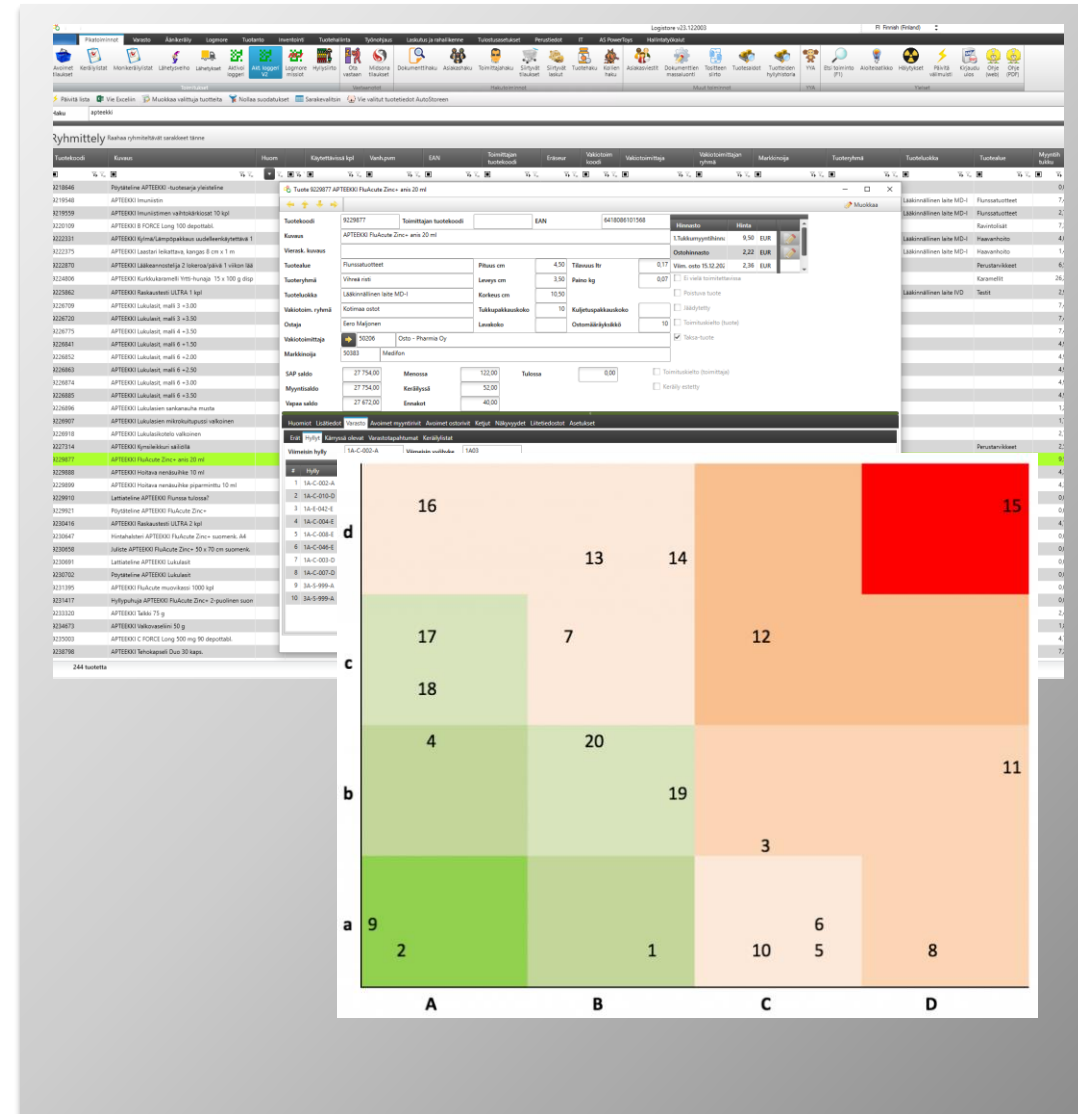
Logistore v23.122003

FI Finnish (Finland)

Pikatoiminnot Varasto Äänikeräily Logmore Tuotanto Inventointi Tuotehallinta Työohjaus Laskutus ja rahaliikenne Tuloste/asetukset Perustiedot IT AS PowerToys Hallintatyökalut

Avoimet tilaukset Keräilylistat Monikeräilylistat Lähetysviiho Lähetykset Aktiivi loggeri Akt. loggeri V2 Logmore mittarit Hyllylista Ota vastaan Midsona tilaukset Dokumenttihaku Asiakashaku Toimittajahaku Siirtyvät tilaukset Siirtyvät laskut Tuotehaku Kellen haku Asiakasviestit Dokumentien massaluonti Tositteen siirto Tuotesaldot Tuotteiden hyllyhistoria YYA Etsi toiminto (F1) Aloitesaldkko Hälytykset Päivitä välimuisti Kirjaudu ulos Ohje (web) Ohje (PDF)

Toimintaa Vastaanotot Hakutoiminnot Muut toiminnot YYA Yleiset

Päivitä lista Vie Exceliin Muokkaa valittuja tuotteita Nollaa suodatukset Sarakevalitsin Vie valitut tuotetiedot AutoStoreen

Haku apteekki

Ryhmittely Raahaa ryhmiteltävät sarakkeet tänne

| Tuotekoodi | Kuvaus | Huom | Käytettävissä kpl | Varib.pvm | EAN | Toimittajan tuotekoodi | Eräseur | Vakiotoim koodi | Vakiotoimittaja | Vakiotoimittajan ryhmä | Markkinoija | Tuoteryhmä | Tuoteluokka | Tuotealue | Myynti tukku |
|---|---|---|---|---|---|---|---|---|---|---|---|---|---|---|---|
| 9218646 | Pöytäteline APTEEKKI -tuotesarja yleisteline | | | | | | | | | | | | | | |
| 9219548 | APTEEKKI Imunistin | | | | | | | | | | | | Lääkinnällinen laite MD-I | Flunssatuotteet | |
| 9219559 | APTEEKKI Imunistimen vaihtokärkiosat 10 kpl | | | | | | | | | | | | Lääkinnällinen laite MD-I | Flunssatuotteet | |
| 9220109 | APTEEKKI B FORCE Long 100 depottabl. | | | | | | | | | | | | | Ravintolisät | |
| 9222331 | APTEEKKI Kylmä/Lämpöpakkaus uudelleenkäytettävä 1 | | | | | | | | | | | | Lääkinnällinen laite MD-I | Haavanhoito | |
| 9222375 | APTEEKKI Laastari leikattava, kangas 8 cm x 1 m | | | | | | | | | | | | Lääkinnällinen laite MD-I | Haavanhoito | |
| 9222870 | APTEEKKI Lääkeannostelija 2 lokeroa/päivä 1 viikon lää | | | | | | | | | | | | | Perustarvikkeet | |
| 9224806 | APTEEKKI Kurkkukaramelli Yrtti-hunaja 15 x 100 g disp | | | | | | | | | | | | | Karamellit | |
| 9225862 | APTEEKKI Raskaustesti ULTRA 1 kpl | | | | | | | | | | | | Lääkinnällinen laite IVD | Testit | |
| 9226709 | APTEEKKI Lukulasit, malli 3 +3.00 | | | | | | | | | | | | | | |
| 9226720 | APTEEKKI Lukulasit, malli 3 +3.50 | | | | | | | | | | | | | | |
| 9226775 | APTEEKKI Lukulasit, malli 4 +3.50 | | | | | | | | | | | | | | |
| 9226841 | APTEEKKI Lukulasit, malli 6 +1.50 | | | | | | | | | | | | | | |
| 9226852 | APTEEKKI Lukulasit, malli 6 +2.00 | | | | | | | | | | | | | | |
| 9226863 | APTEEKKI Lukulasit, malli 6 +2.50 | | | | | | | | | | | | | | |
| 9226874 | APTEEKKI Lukulasit, malli 6 +3.00 | | | | | | | | | | | | | | |
| 9226885 | APTEEKKI Lukulasit, malli 6 +3.50 | | | | | | | | | | | | | | |
| 9226896 | APTEEKKI Lukulasien sankanauha musta | | | | | | | | | | | | | | |
| 9226907 | APTEEKKI Lukulasien mikrokuitupussi valkoinen | | | | | | | | | | | | | | |
| 9226918 | APTEEKKI Lukulasikotelo valkoinen | | | | | | | | | | | | | | |
| 9227314 | APTEEKKI Kynsileikkuri säilöllä | | | | | | | | | | | | | Perustarvikkeet | |
| 9229877 | APTEEKKI FluAcute Zinc+ anis 20 ml | | | | | | | | | | | | | | |
| 9229888 | APTEEKKI Hoitava nenäsuihke 10 ml | | | | | | | | | | | | | | |
| 9229899 | APTEEKKI Hoitava nenäsuihke piparminttu 10 ml | | | | | | | | | | | | | | |
| 9229910 | Lattiateline APTEEKKI Flunssa tulossa? | | | | | | | | | | | | | | |
| 9229921 | Pöytäteline APTEEKKI FluAcute Zinc+ | | | | | | | | | | | | | | |
| 9230416 | APTEEKKI Raskaustesti ULTRA 2 kpl | | | | | | | | | | | | | | |
| 9230647 | Hintahalsteri APTEEKKI FluAcute Zinc+ suomenk. A4 | | | | | | | | | | | | | | |
| 9230658 | Juliste APTEEKKI FluAcute Zinc+ 50 x 70 cm suomenk. | | | | | | | | | | | | | | |
| 9230691 | Lattiateline APTEEKKI Lukulasit | | | | | | | | | | | | | | |
| 9230702 | Pöytäteline APTEEKKI Lukulasit | | | | | | | | | | | | | | |
| 9231395 | APTEEKKI FluAcute muovikassi 1000 kpl | | | | | | | | | | | | | | |
| 9231417 | Hyllypuhuja APTEEKKI FluAcute Zinc+ 2-puolinen suon | | | | | | | | | | | | | | |
| 9233320 | APTEEKKI Talkki 75 g | | | | | | | | | | | | | | |
| 9234673 | APTEEKKI Valkovaseliini 50 g | | | | | | | | | | | | | | |
| 9235003 | APTEEKKI C FORCE Long 500 mg 90 depottabl. | | | | | | | | | | | | | | |
| 9238798 | APTEEKKI Tehokapseli Duo 30 kaps. | | | | | | | | | | | | | | |

244 tuotetta

Tuote 9229877 APTEEKKI FluAcute Zinc+ anis 20 ml

Muokkaa

Tuotekoodi 9229877 Toimittajan tuotekoodi EAN 6418086101568
Kuvaus APTEEKKI FluAcute Zinc+ anis 20 ml
Vierask. kuvaus
Tuotealue Flunssatuotteet Pituus cm 4,50 Tilavuus ltr 0,17
Tuoteryhmä Vihreä risti Leveys cm 3,50 Paino kg 0,07
Tuoteluokka Lääkinnällinen laite MD-I Korkeus cm 10,50
Vakiotoim. ryhmä Kotimaa ostot Tukkupakkauskoko 10 Kuljetuspakkauskoko
Ostaja Eero Maljonen Lavakoko Ostomääräykoko 10
Vakiotoimittaja 50206 Osto - Pharmia Oy
Markkinoija 50383 Medifon

| Hinnasto | Hinta | |
|---|---|---|
| 1.Tukkumyyntihinta | 9,50 | EUR |
| Ostohinnasto | 2,22 | EUR |
| Viim. osto 15.12.202 | 2,36 | EUR |

Ei enää toimitettavissa
Poistuva tuote
Jäädytetty
Toimituskielto (tuote)
Takuu-tuote

SAP saldo 27 754,00 Menossa 122,00 Tulossa 0,00
Myyntisaldo 27 754,00 Keräilyssä 52,00
Vapaa saldo 27 672,00 Ennakot 40,00

Toimituskielto (toimittaja)
Keräily estetty

Huomiot Lisätiedot Varasto Avoimet myyntirivit Avoimet ostorivit Ketjut Näkyvyydet Liitetiedostot Asetukset

Erät Hyllyt Kärryssä olevat Varastotapahtumat Keräilylistat

Viimeisin hylly 1A-C-002-A Viimeisin valituke 1A03

| # | Hylly |
|---|---|
| 1 | 1A-C-002-A |
| 2 | 1A-C-010-D |
| 3 | 1A-E-042-E |
| 4 | 1A-C-004-E |
| 5 | 1A-C-008-E |
| 6 | 1A-C-046-E |
| 7 | 1A-C-003-D |
| 8 | 1A-C-007-D |
| 9 | 3A-S-999-A |
| 10 | 3A-S-999-A |

d 16 13 14 15
c 17 18 7 12
b 4 20 19 3 11
a 9 2 1 10 6 5 8
A B C D